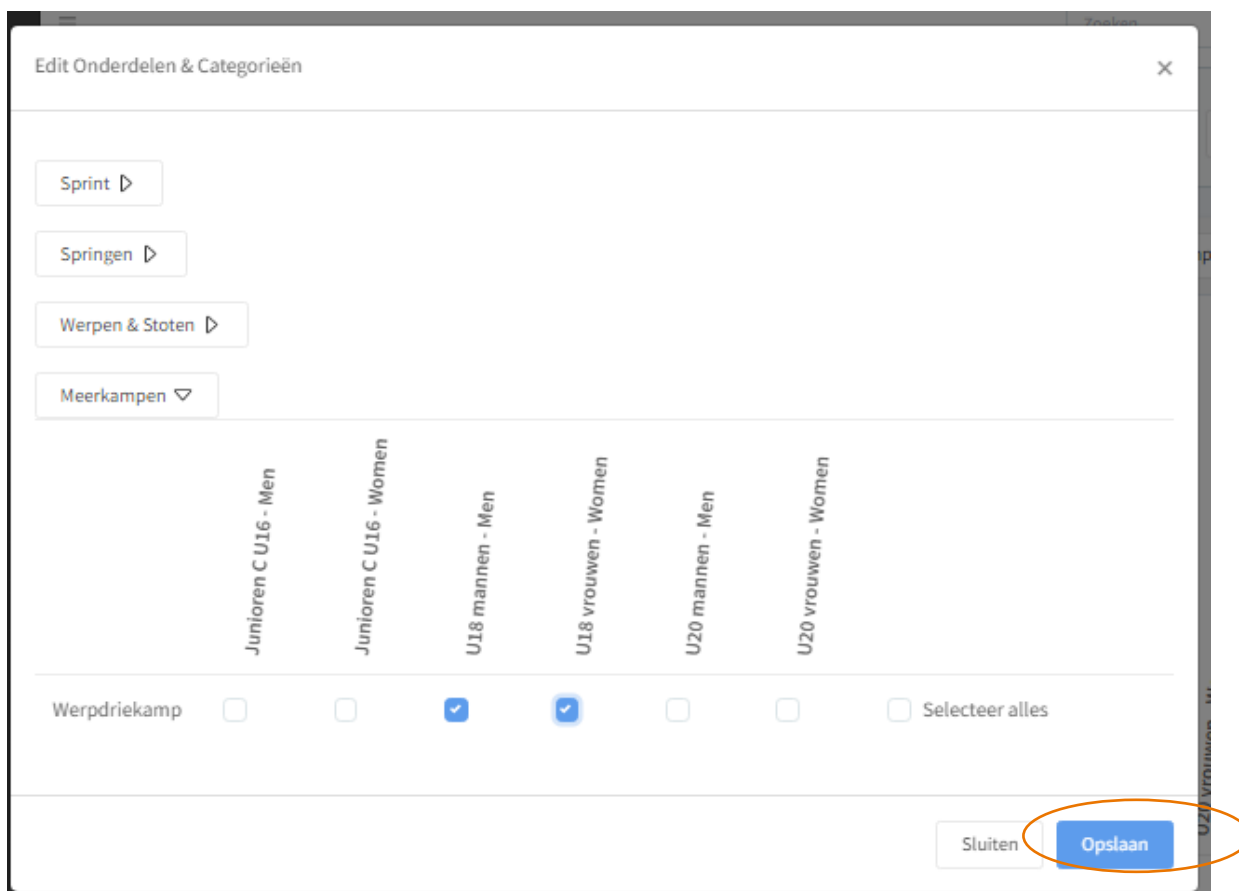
Zoeken

Edit Onderdelen & Categorieën

×

Sprint ▷

Springen ▷

Werpen & Stoten ▷

Meerkampen ▽

| | Junioren C U16 - Men | Junioren C U16 - Women | U18 mannen - Men | U18 vrouwen - Women | U20 mannen - Men | U20 vrouwen - Women | |
|---|---|---|---|---|---|---|---|
| Werpdriekamp | ☐ | ☐ | ☑ | ☑ | ☐ | ☐ | ☐ Selecteer alles |

U20 vrouwen - W

Sluiten

Opslaan